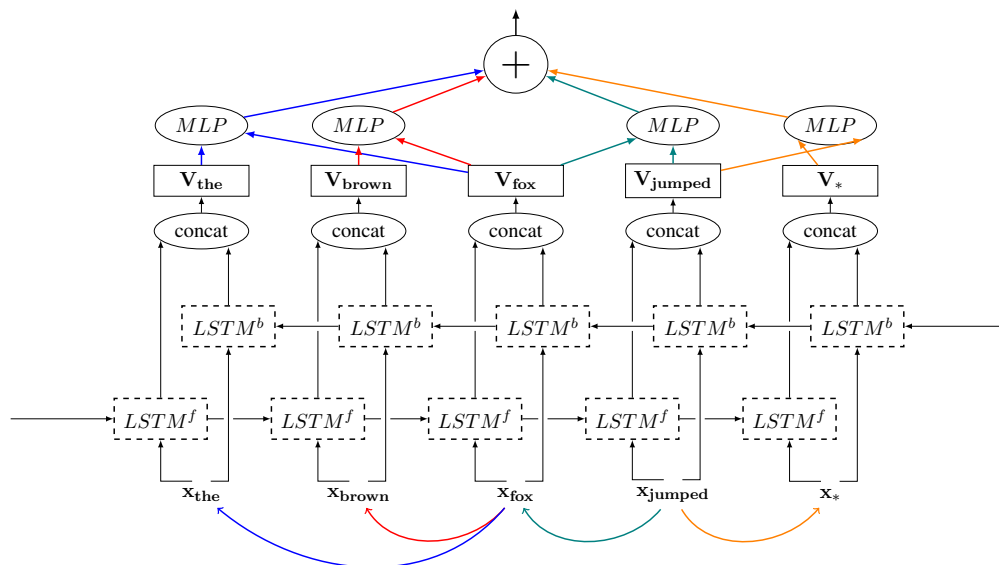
$+$

$MLP$ $MLP$ $MLP$ $MLP$

$\mathbf{V_{the}}$ $\mathbf{V_{brown}}$ $\mathbf{V_{fox}}$ $\mathbf{V_{jumped}}$ $\mathbf{V_{*}}$

concat concat concat concat concat

$LSTM^b$ $LSTM^b$ $LSTM^b$ $LSTM^b$ $LSTM^b$

$LSTM^f$ $LSTM^f$ $LSTM^f$ $LSTM^f$ $LSTM^f$

$\mathbf{x_{the}}$ $\mathbf{x_{brown}}$ $\mathbf{x_{fox}}$ $\mathbf{x_{jumped}}$ $\mathbf{x_{*}}$